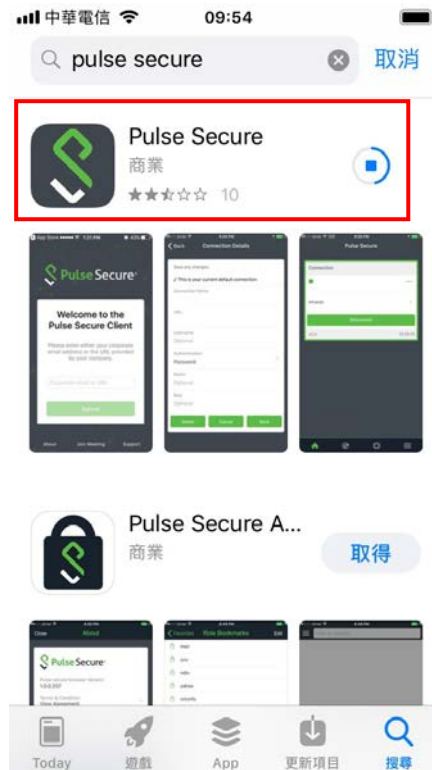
中華電信 09:54

pulse secure 取消

Pulse Secure
商業
10

Pulse Secure

Welcome to the Pulse Secure Client

Connection Details

Pulse Secure

Pulse Secure A...
商業
取得

Pulse Secure

Today 遊戲 App 更新項目 搜尋